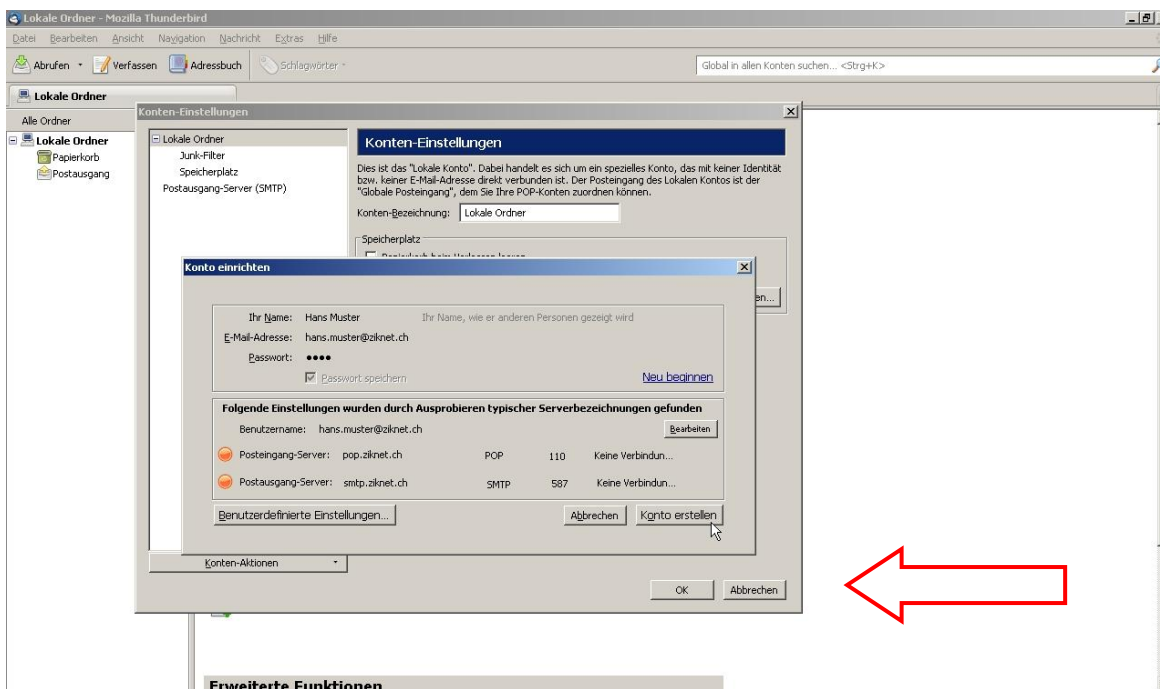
Lokale Ordner - Mozilla Thunderbird

Datei Bearbeiten Ansicht Navigation Nachricht Extras Hilfe

Abrufen Verfassen Adressbuch Schlagwörter

Global in allen Konten suchen... <Strg+K>

Lokale Ordner

Alle Ordner

Lokale Ordner
Papierkorb
Postausgang

Konten-Einstellungen

Lokale Ordner
Junk-Filter
Speicherplatz
Postausgang-Server (SMTP)

Konten-Einstellungen

Dies ist das "Lokale Konto". Dabei handelt es sich um ein spezielles Konto, das mit keiner Identität bzw. keiner E-Mail-Adresse direkt verbunden ist. Der Posteingang des Lokalen Kontos ist der "Globale Posteingang", dem Sie Ihre POP-Konten zuordnen können.

Konten-Bezeichnung: Lokale Ordner

Speicherplatz

Konto einrichten

Ihr Name: Hans Muster Ihr Name, wie er anderen Personen gezeigt wird

E-Mail-Adresse: hans.muster@ziknet.ch

Passwort: ●●●●

Passwort speichern

Neu beginnen

Folgende Einstellungen wurden durch Ausprobieren typischer Serverbezeichnungen gefunden

Benutzername: hans.muster@ziknet.ch

Bearbeiten

Posteingang-Server: pop.ziknet.ch POP 110 Keine Verbindun...

Postausgang-Server: smtp.ziknet.ch SMTP 587 Keine Verbindun...

Benutzerdefinierte Einstellungen...

Abbrechen

Konto erstellen

Konten-Aktionen

OK

Abbrechen

Erweiterte Funktionen